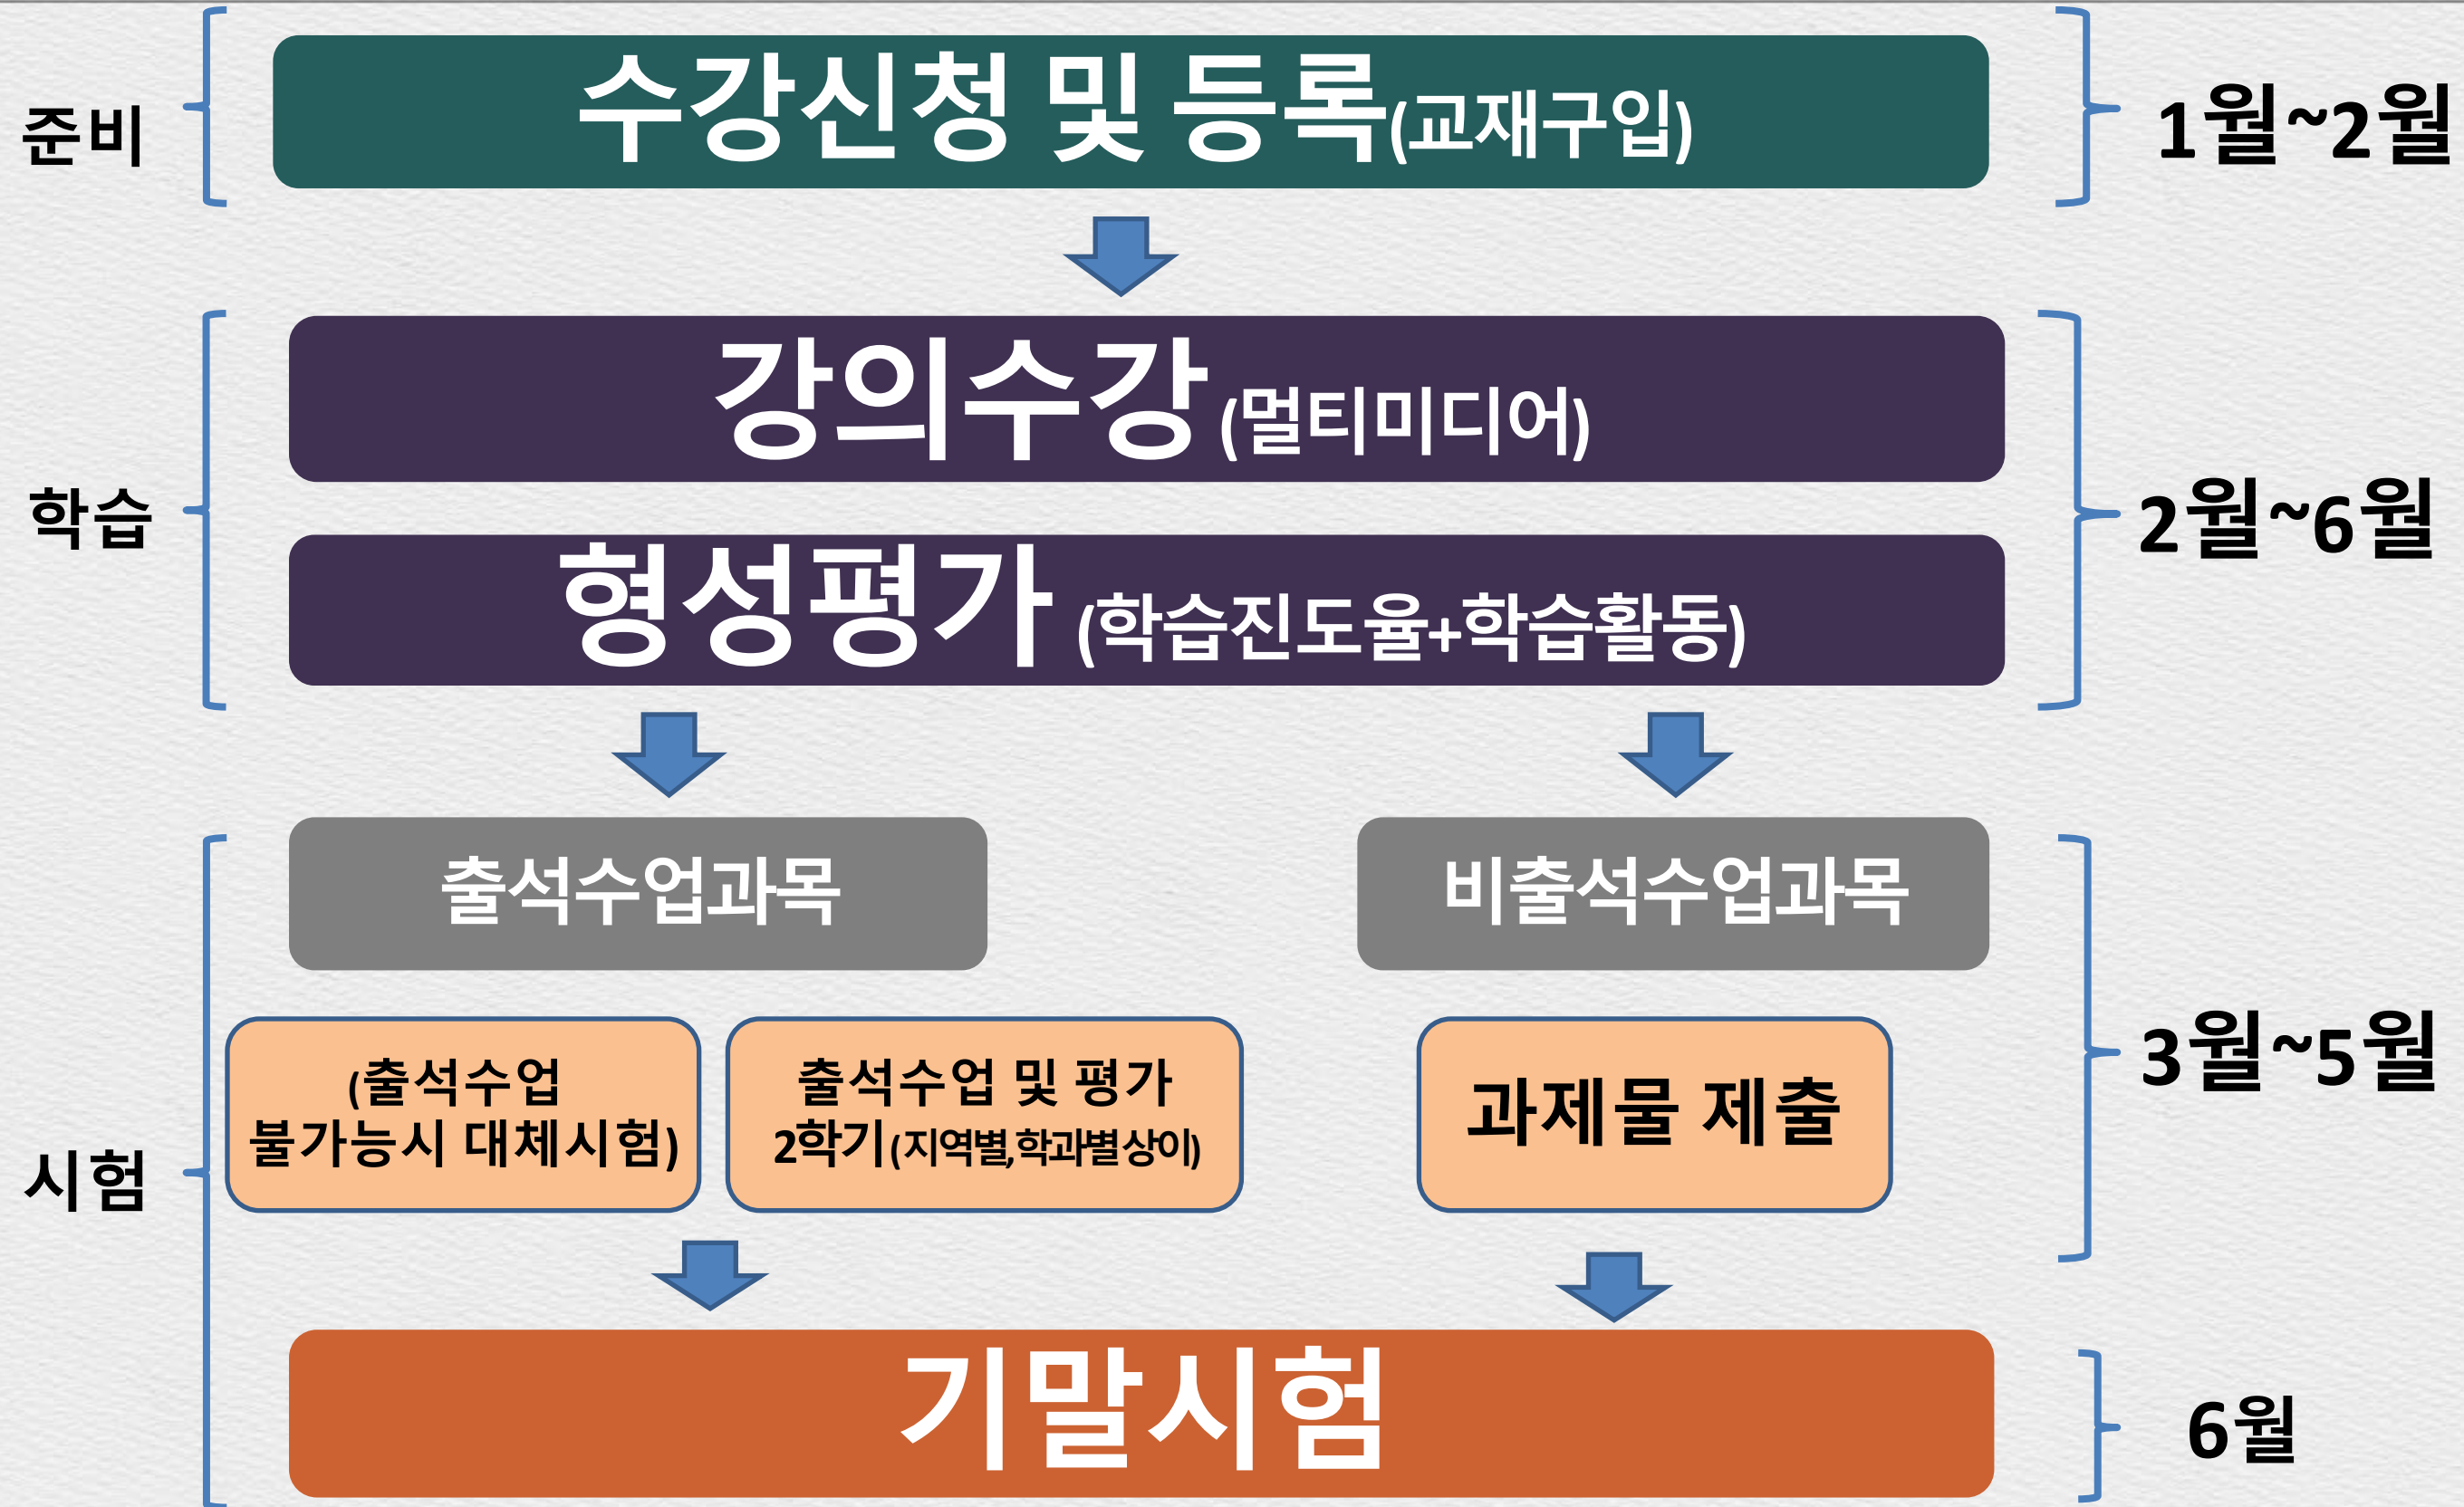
준비

수강신청 및 등록(교재구입)

1월~2월

학습

강의수강(멀티미디어)

형성평가(학습진도율+학습활동)

2월~6월

시험

출석수업과목

비출석수업과목

(출석수업 불가능시 대체시험)

출석수업 및 평가 2학기(지역별,학과별상이)

과제물 제출

3월~5월

기말시험

6월